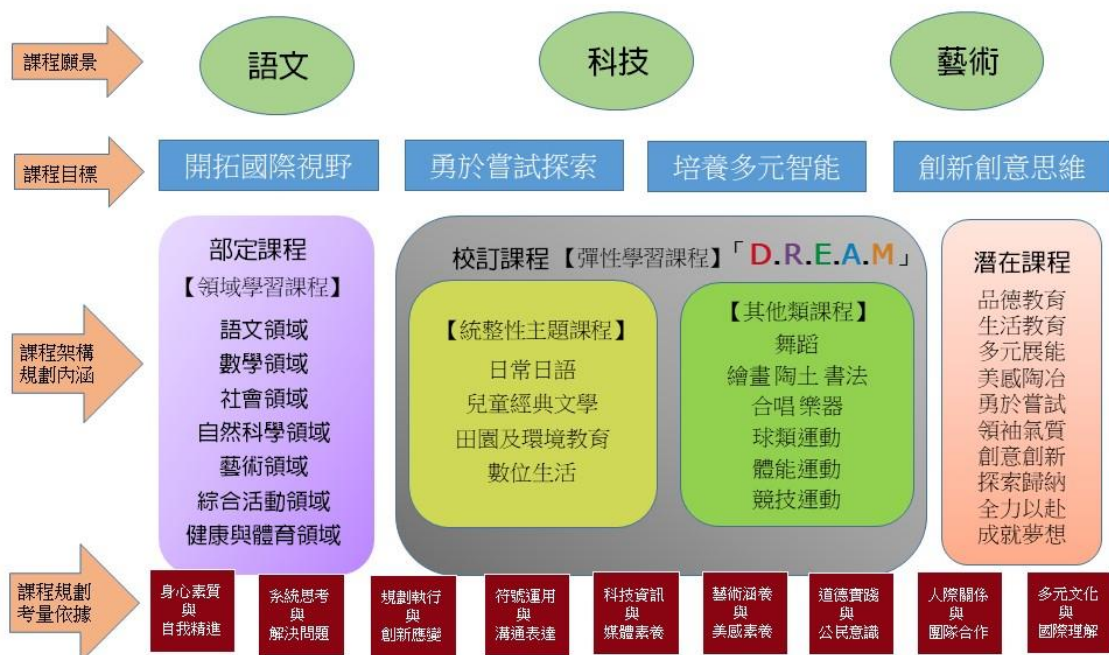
課程願景

語文

科技

藝術

課程目標

開拓國際視野

勇於嘗試探索

培養多元智能

創新創意思維

課程架構規劃內涵

部定課程
【領域學習課程】
語文領域
數學領域
社會領域
自然科學領域
藝術領域
綜合活動領域
健康與體育領域

校訂課程【彈性學習課程】「D.R.E.A.M」

【統整性主題課程】
日常日語
兒童經典文學
田園及環境教育
數位生活

【其他類課程】
舞蹈
繪畫 陶土 書法
合唱 樂器
球類運動
體能運動
競技運動

潛在課程
品德教育
生活教育
多元展能
美感陶冶
勇於嘗試
領袖氣質
創意創新
探索歸納
全力以赴
成就夢想

課程規劃考量依據

身心素質與自我精進

系統思考與解決問題

規劃執行與創新應變

符號運用與溝通表達

科技資訊與媒體素養

藝術涵養與美感素養

道德實踐與公民意識

人際關係與團隊合作

多元文化與國際理解